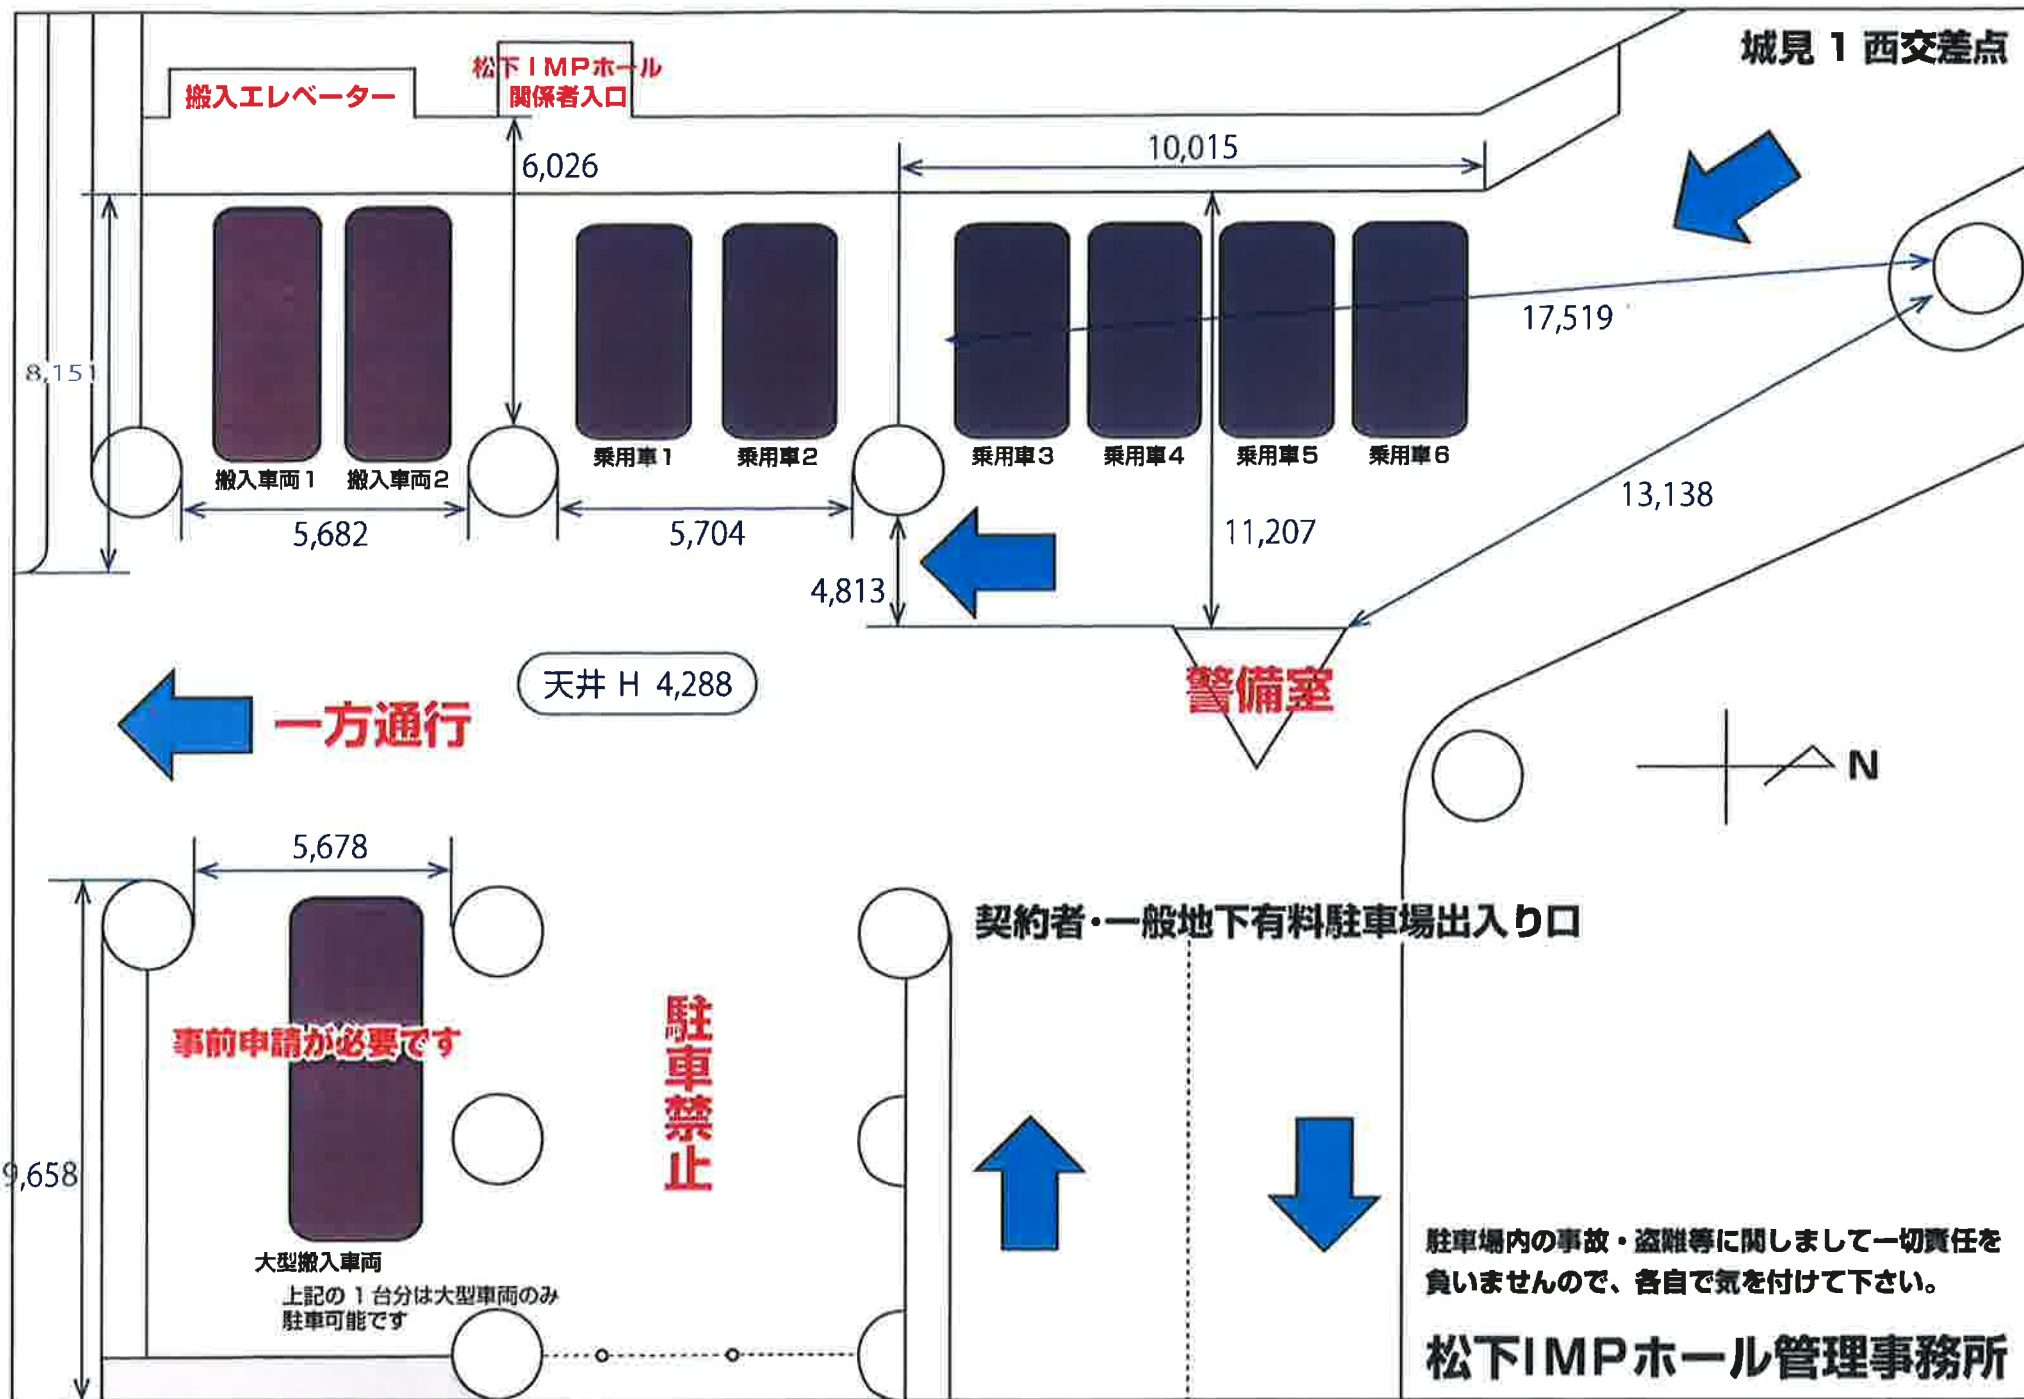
城見 1 西交差点

搬入エレベーター

松下IMPホール
関係者入口

6,026

10,015

8,151

搬入車両1
搬入車両2

乗用車1
乗用車2
乗用車3
乗用車4
乗用車5
乗用車6

17,519

13,138

5,682

5,704

11,207

4,813

天井 H 4,288

警備室

一方通行

N

5,678

契約者・一般地下有料駐車場出入り口

事前申請が必要です

駐車禁止

9,658

大型搬入車両

上記の 1 台分は大型車両のみ
駐車可能です

駐車場内の事故・盗難等に関しまして一切責任を負いませんので、各自で気を付けて下さい。

松下IMPホール管理事務所